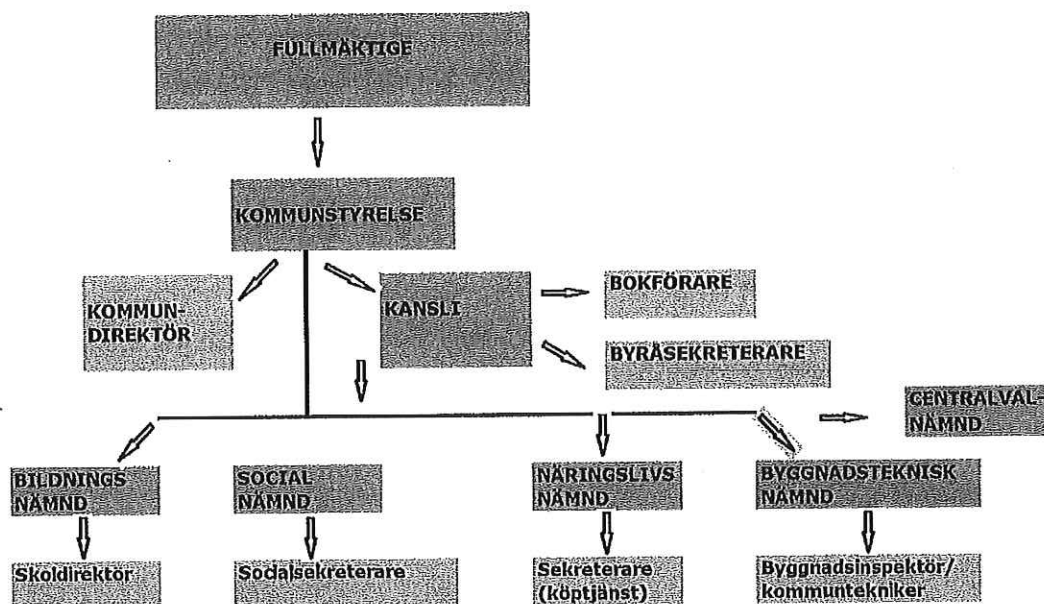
FULLMÄKTIGE

KOMMUNSTYRELSE

KOMMUN-DIREKTÖR

KANSLI

BOKFÖRARE

BYRÅSEKRETERARE

CENTRALVAL-NÄMND

BILDNINGS NÄMND

SOCIAL NÄMND

NÄRINGSLIVS NÄMND

BYGGNADSTEKNISK NÄMND

Skoldirektör

Socialsekreterare

Sekreterare (köptjänst)

Byggnadsinspektör/ kommuntekniker